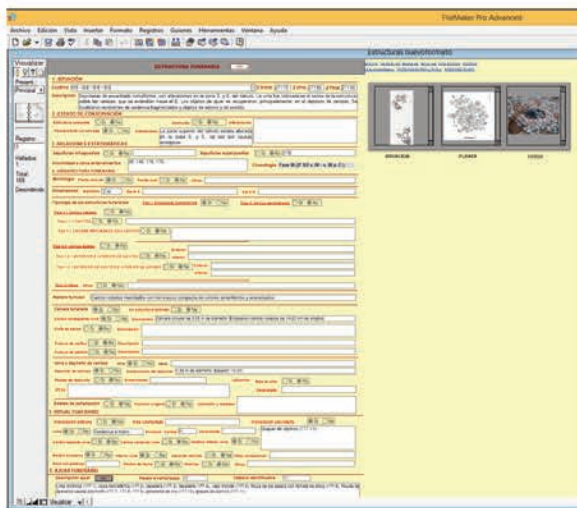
FileMaker Pro Advanced

Archivo Edición Vista Insertar Formato Registros Guiones Herramientas Ventana Ayuda

Visualizar

Registro

Hallados

Total

Descendente

ESTRUCTURA FUNERARIA

1. SITUACIÓN

2. ESTADO DE CONSERVACIÓN

3. RELACIONES ESTRATIGRÁFICAS

4. ASPECTOS FUNERARIOS

5. RITUAL FUNERARIO

6. AJUAR FUNERARIO

Estructura funeraria

INVENTARIO

PLANTA

VISTA

Insertar